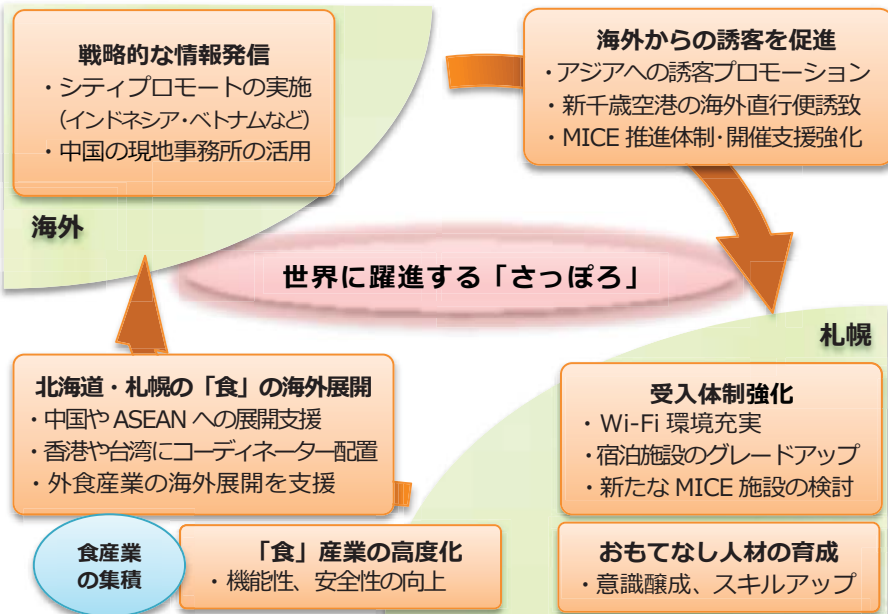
戦略的な情報発信
・シティプロモートの実施（インドネシア・ベトナムなど）
・中国の現地事務所の活用

海外

海外からの誘客を促進
・アジアへの誘客プロモーション
・新千歳空港の海外直行便誘致
・MICE 推進体制・開催支援強化

世界に躍進する「さっぽろ」

札幌

北海道・札幌の「食」の海外展開
・中国や ASEAN への展開支援
・香港や台湾にコーディネーター配置
・外食産業の海外展開を支援

受入体制強化
・Wi-Fi 環境充実
・宿泊施設のグレードアップ
・新たな MICE 施設の検討

食産業の集積

「食」産業の高度化
・機能性、安全性の向上

おもてなし人材の育成
・意識醸成、スキルアップ